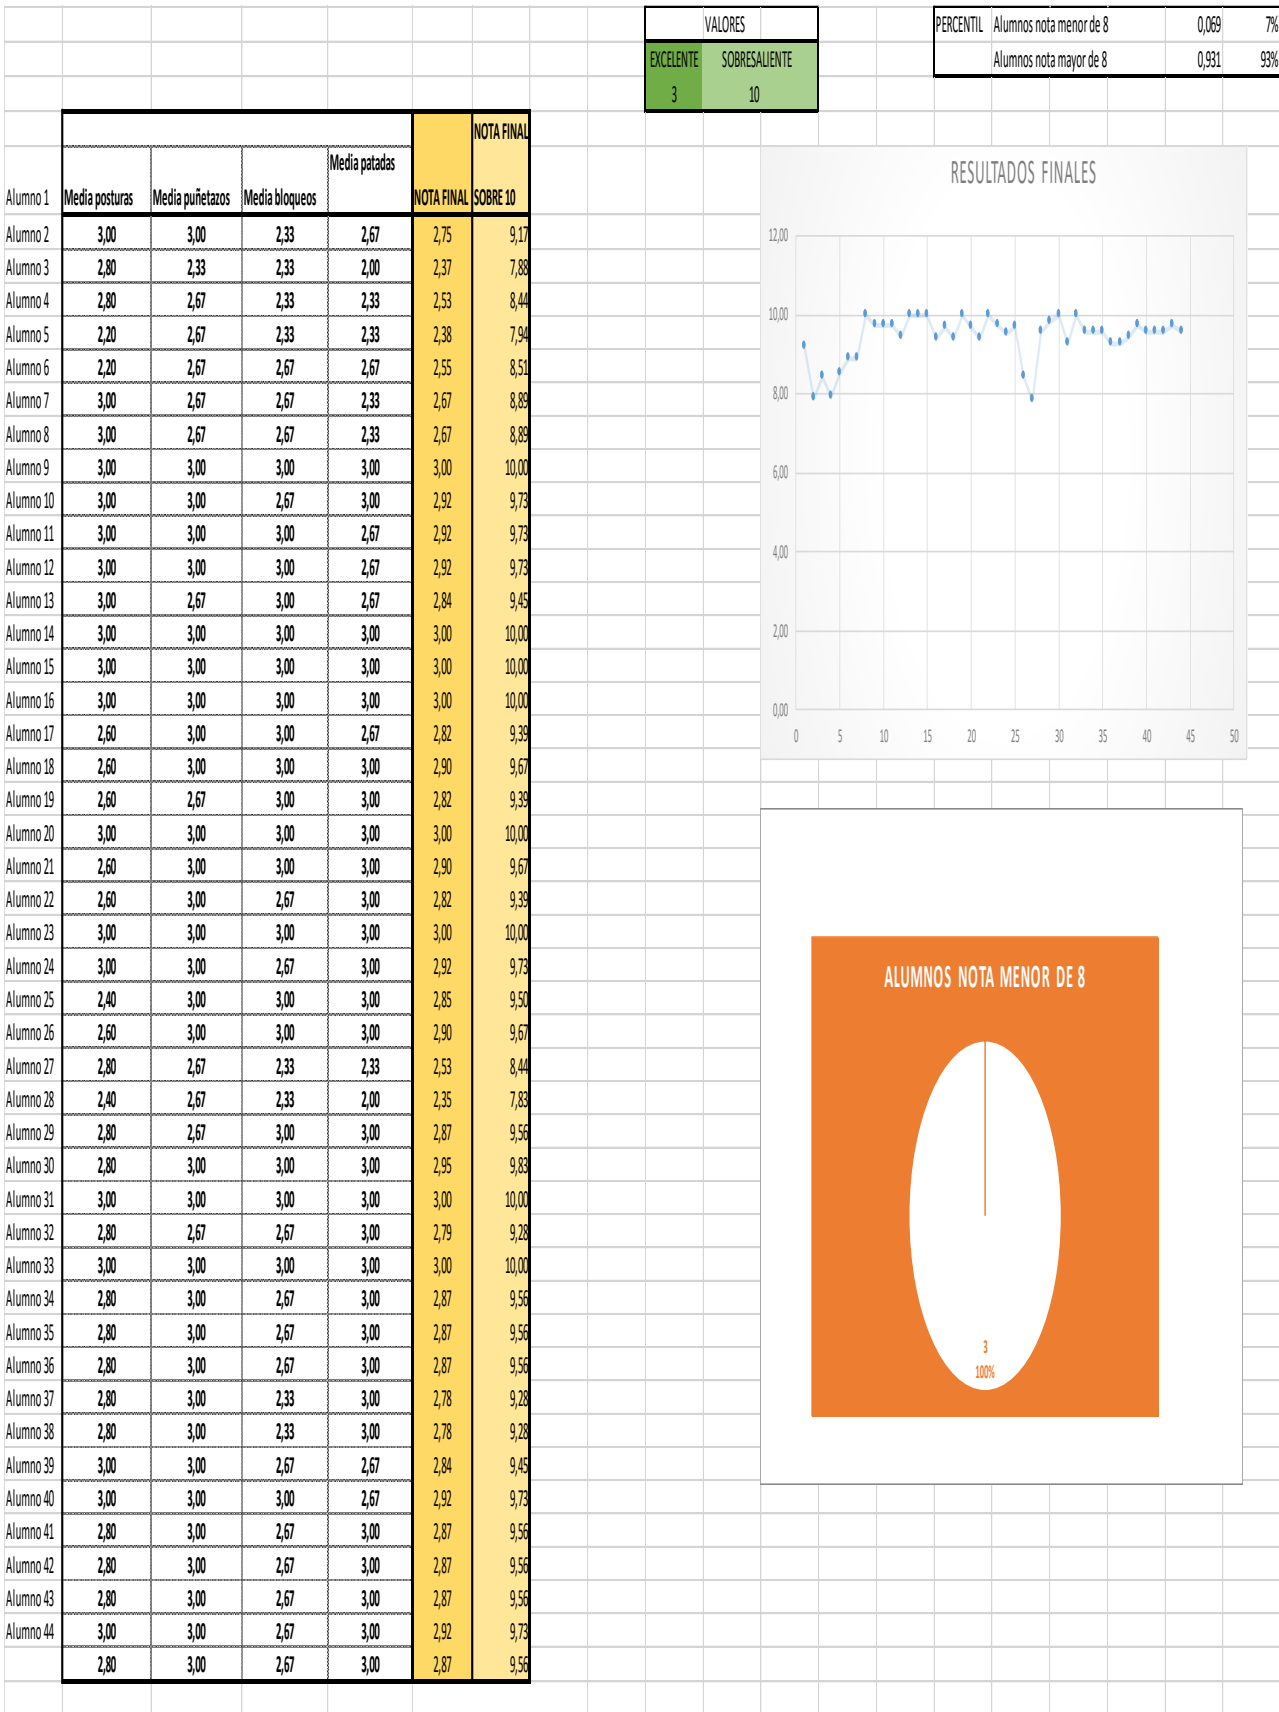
| VALORES | |
|---|---|
| EXCELENTE | SOBRESALIENTE |
| 3 | 10 |

| PERCENTIL | Alumnos nota menor de 8 | 0,069 | 7% |
|---|---|---|---|
| | Alumnos nota mayor de 8 | 0,931 | 93% |

| | Media posturas | Media puñetazos | Media bloqueos | Media patadas | NOTA FINAL | NOTA FINAL SOBRE 10 |
|---|---|---|---|---|---|---|
| Alumno 1 | | | | | | |
| Alumno 2 | 3,00 | 3,00 | 2,33 | 2,67 | 2,75 | 9,17 |
| Alumno 3 | 2,80 | 2,33 | 2,33 | 2,00 | 2,37 | 7,88 |
| Alumno 4 | 2,80 | 2,67 | 2,33 | 2,33 | 2,53 | 8,44 |
| Alumno 5 | 2,20 | 2,67 | 2,33 | 2,33 | 2,38 | 7,94 |
| Alumno 6 | 2,20 | 2,67 | 2,67 | 2,67 | 2,55 | 8,51 |
| Alumno 7 | 3,00 | 2,67 | 2,67 | 2,33 | 2,67 | 8,89 |
| Alumno 8 | 3,00 | 2,67 | 2,67 | 2,33 | 2,67 | 8,89 |
| Alumno 9 | 3,00 | 3,00 | 3,00 | 3,00 | 3,00 | 10,00 |
| Alumno 10 | 3,00 | 3,00 | 2,67 | 3,00 | 2,92 | 9,73 |
| Alumno 11 | 3,00 | 3,00 | 3,00 | 2,67 | 2,92 | 9,73 |
| Alumno 12 | 3,00 | 3,00 | 3,00 | 2,67 | 2,92 | 9,73 |
| Alumno 13 | 3,00 | 2,67 | 3,00 | 2,67 | 2,84 | 9,45 |
| Alumno 14 | 3,00 | 3,00 | 3,00 | 3,00 | 3,00 | 10,00 |
| Alumno 15 | 3,00 | 3,00 | 3,00 | 3,00 | 3,00 | 10,00 |
| Alumno 16 | 3,00 | 3,00 | 3,00 | 3,00 | 3,00 | 10,00 |
| Alumno 17 | 2,60 | 3,00 | 3,00 | 2,67 | 2,82 | 9,39 |
| Alumno 18 | 2,60 | 3,00 | 3,00 | 3,00 | 2,90 | 9,67 |
| Alumno 19 | 2,60 | 2,67 | 3,00 | 3,00 | 2,82 | 9,39 |
| Alumno 20 | 3,00 | 3,00 | 3,00 | 3,00 | 3,00 | 10,00 |
| Alumno 21 | 2,60 | 3,00 | 3,00 | 3,00 | 2,90 | 9,67 |
| Alumno 22 | 2,60 | 3,00 | 2,67 | 3,00 | 2,82 | 9,39 |
| Alumno 23 | 3,00 | 3,00 | 3,00 | 3,00 | 3,00 | 10,00 |
| Alumno 24 | 3,00 | 3,00 | 2,67 | 3,00 | 2,92 | 9,73 |
| Alumno 25 | 2,40 | 3,00 | 3,00 | 3,00 | 2,85 | 9,50 |
| Alumno 26 | 2,60 | 3,00 | 3,00 | 3,00 | 2,90 | 9,67 |
| Alumno 27 | 2,80 | 2,67 | 2,33 | 2,33 | 2,53 | 8,44 |
| Alumno 28 | 2,40 | 2,67 | 2,33 | 2,00 | 2,35 | 7,83 |
| Alumno 29 | 2,80 | 2,67 | 3,00 | 3,00 | 2,87 | 9,56 |
| Alumno 30 | 2,80 | 3,00 | 3,00 | 3,00 | 2,95 | 9,83 |
| Alumno 31 | 3,00 | 3,00 | 3,00 | 3,00 | 3,00 | 10,00 |
| Alumno 32 | 2,80 | 2,67 | 2,67 | 3,00 | 2,79 | 9,28 |
| Alumno 33 | 3,00 | 3,00 | 3,00 | 3,00 | 3,00 | 10,00 |
| Alumno 34 | 2,80 | 3,00 | 2,67 | 3,00 | 2,87 | 9,56 |
| Alumno 35 | 2,80 | 3,00 | 2,67 | 3,00 | 2,87 | 9,56 |
| Alumno 36 | 2,80 | 3,00 | 2,67 | 3,00 | 2,87 | 9,56 |
| Alumno 37 | 2,80 | 3,00 | 2,33 | 3,00 | 2,78 | 9,28 |
| Alumno 38 | 2,80 | 3,00 | 2,33 | 3,00 | 2,78 | 9,28 |
| Alumno 39 | 3,00 | 3,00 | 2,67 | 2,67 | 2,84 | 9,45 |
| Alumno 40 | 3,00 | 3,00 | 3,00 | 2,67 | 2,92 | 9,73 |
| Alumno 41 | 2,80 | 3,00 | 2,67 | 3,00 | 2,87 | 9,56 |
| Alumno 42 | 2,80 | 3,00 | 2,67 | 3,00 | 2,87 | 9,56 |
| Alumno 43 | 2,80 | 3,00 | 2,67 | 3,00 | 2,87 | 9,56 |
| Alumno 44 | 3,00 | 3,00 | 2,67 | 3,00 | 2,92 | 9,73 |
| | 2,80 | 3,00 | 2,67 | 3,00 | 2,87 | 9,56 |

RESULTADOS FINALES
12,00
10,00
8,00
6,00
4,00
2,00
0,00
0 5 10 15 20 25 30 35 40 45 50

ALUMNOS NOTA MENOR DE 8
3
100%